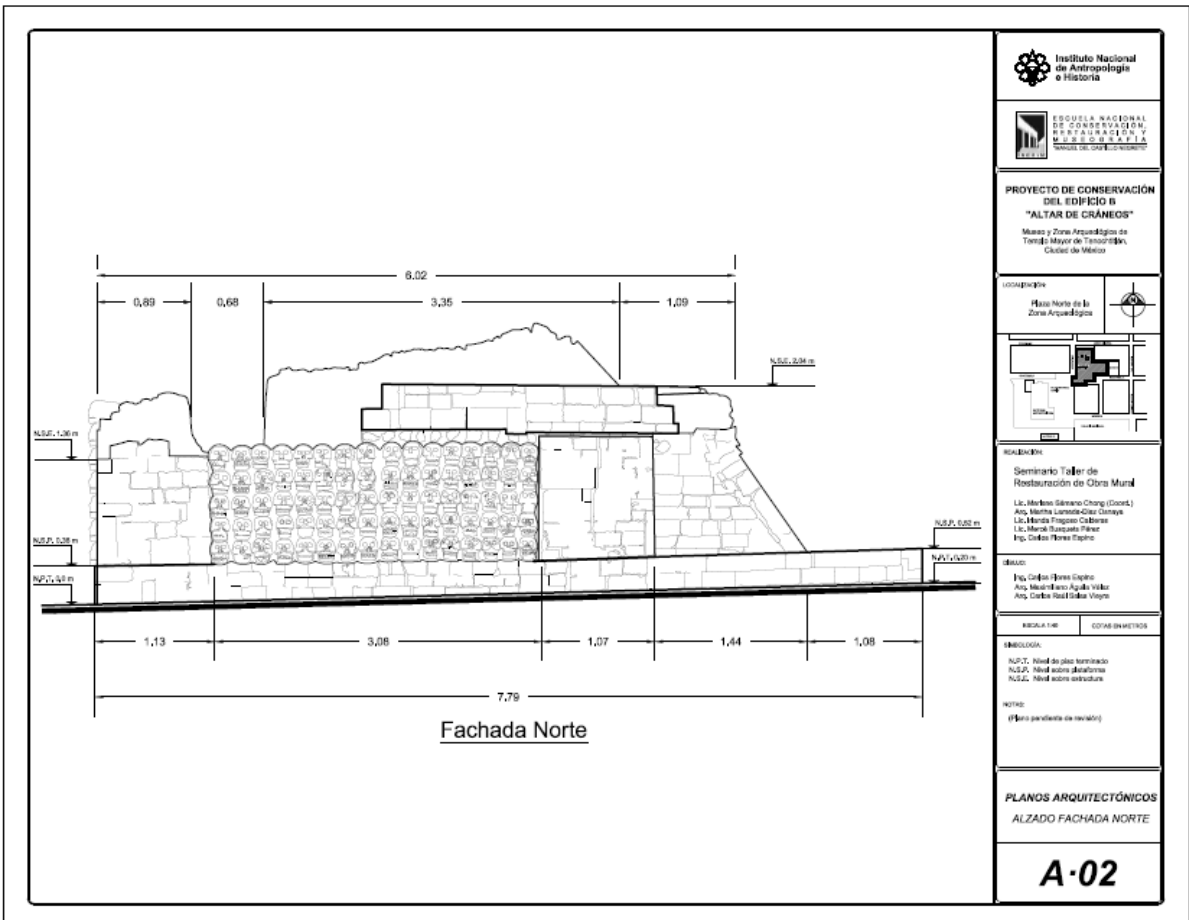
6.02

0,89 0,68 3,35 1,09

N.S.E. 2,04 m

N.S.P. 1,36 m

N.S.P. 0,38 m

N.P.T. 0,0 m

N.S.P. 0,82 m

N.P.T. 0,20 m

1,13 3,08 1,07 1,44 1,08

7,79

Fachada Norte

Instituto Nacional de Antropología e Historia

ESCUELA NACIONAL DE CONSERVACIÓN, RESTAURACIÓN Y MUSEOGRAFÍA "MANUEL DEL CASTILLO NEGRETE"

PROYECTO DE CONSERVACIÓN DEL EDIFICIO B "ALTAR DE CRÁNEOS"

Museo y Zona Arqueológica de Templo Mayor de Tenochtitlán, Ciudad de México

LOCALIZACIÓN:

Plaza Norte de la Zona Arqueológica

REALIZACIÓN:

Seminario Taller de Restauración de Obra Mural

Lic. Marlene Sámano Chong (Coord.)
Arq. Martha Lamadrid-Díaz Gamaya
Lic. Maria Fragoso Calderas
Lic. Mercè Busquets Pérez
Ing. Carlos Flores Espino

DIBUJO:

Ing. Carlos Flores Espino
Arq. Maximiliano Ágelio Víctor
Arq. Carlos Raúl Salas Vieyra

ESCALA 1:40

COTAS EN METROS

SIMBOLOGÍA:

N.P.T. Nivel de piso terminado
N.S.P. Nivel sobre plataforma
N.S.E. Nivel sobre estructura

NOTAS:

(Plano pendiente de revisión)

PLANOS ARQUITECTÓNICOS

ALZADO FACHADA NORTE

A·02